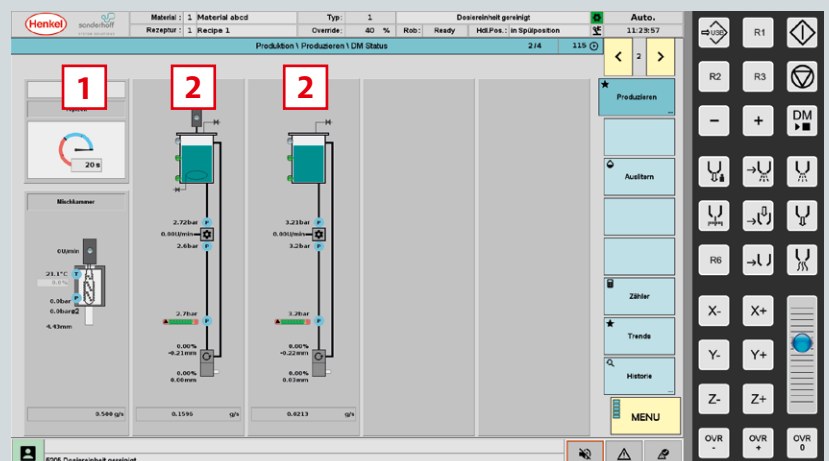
Henkel sonderhoff

Material : 1 Material abcd
Rezeptur : 1 Recipe 1
Typ: 1
Override: 40 %
Rob: Ready
Dosiereinheit gereinigt
Hdl.Pos.: in Spülposition
Auto.
11:29:57

Produktion \ Produzieren \ DM Status
2/4
115

1
2
2

20s

Mischkammer

0U/min
21.1°C
0.0bar
0.0bar
4.43mm

2.72bar
0.00U/min
2.6bar
2.7bar
0.00%
-0.21mm
0.00%
0.00mm

3.21bar
0.00U/min
3.2bar
3.2bar
0.00%
-0.22mm
0.00%
0.03mm

0.500 g/s
0.1595 g/s
0.0213 g/s

2
Produzieren
Auslitern
Zähler
Trends
Historie
MENU

8005 Dosiereinheit gereinigt

USB
R1
R2
R3
-
+
DM
R6
X-
X+
Y-
Y+
Z-
Z+
OVR
-
OVR
+
OVR
0